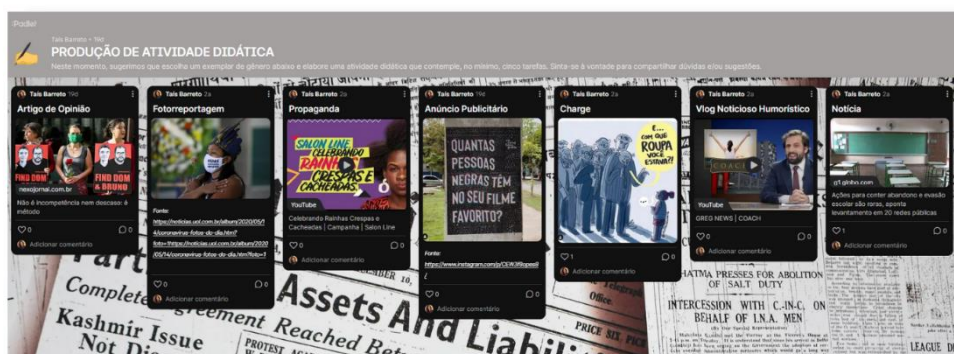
Padlet

Taís Barreto • 19d

PRODUÇÃO DE ATIVIDADE DIDÁTICA

Neste momento, sugerimos que escolha um exemplar de gênero abaixo e elabore uma atividade didática que contemple, no mínimo, cinco tarefas. Sinta-se à vontade para compartilhar dúvidas e/ou sugestões.

Taís Barreto 19d
Artigo de Opinião
FIND DOM
FIND DOM E BRUNO
nexojornal.com.br
Não é incompetência nem descaso: é método
0 0
Adicionar comentário

Taís Barreto 2a
Fotorreportagem
Fonte:
https://noticias.uol.com.br/album/2020/05/14/coronavirus-fotos-do-dia.htm?foto=
0 0
Adicionar comentário

Taís Barreto 2a
Propaganda
SALON LINE CELEBRANDO RAINHAS CRESPAS E CACHEADAS
YouTube
Celebrando Rainhas Crespas e Cacheadas | Campanha | Salon Line
0 0
Adicionar comentário

Taís Barreto 2a
Anúncio Publicitário
QUANTAS PESSOAS NEGRAS TÊM NO SEU FILME FAVORITO?
Fonte:
https://www.instagram.com/p/CEK36ppesi/
0 0
Adicionar comentário

Taís Barreto 2a
Charge
E... CADÊ QUE ROUPA VOCÊ ESTAVA?
1 0
Adicionar comentário

Taís Barreto 2a
Vlog Noticioso Humorístico
YouTube
GREG NEWS | COACH
0 0
Adicionar comentário

Taís Barreto 2a
Notícia
g1.globo.com
Ações para conter abandono e evasão escolar são raras, aponta levantamento em 20 redes públicas
1 0
Adicionar comentário

Complete
Kashmir Issue
Not Di
Assets And Liabili
Reached Be
PROTEST AS
PRICE SIX
HATMA PRESSES FOR ABOLITION OF SALT DUTY
INTERCESSION WITH C.-IN.-C. ON BEHALF OF I.N.A. MEN
LEAGUE DE